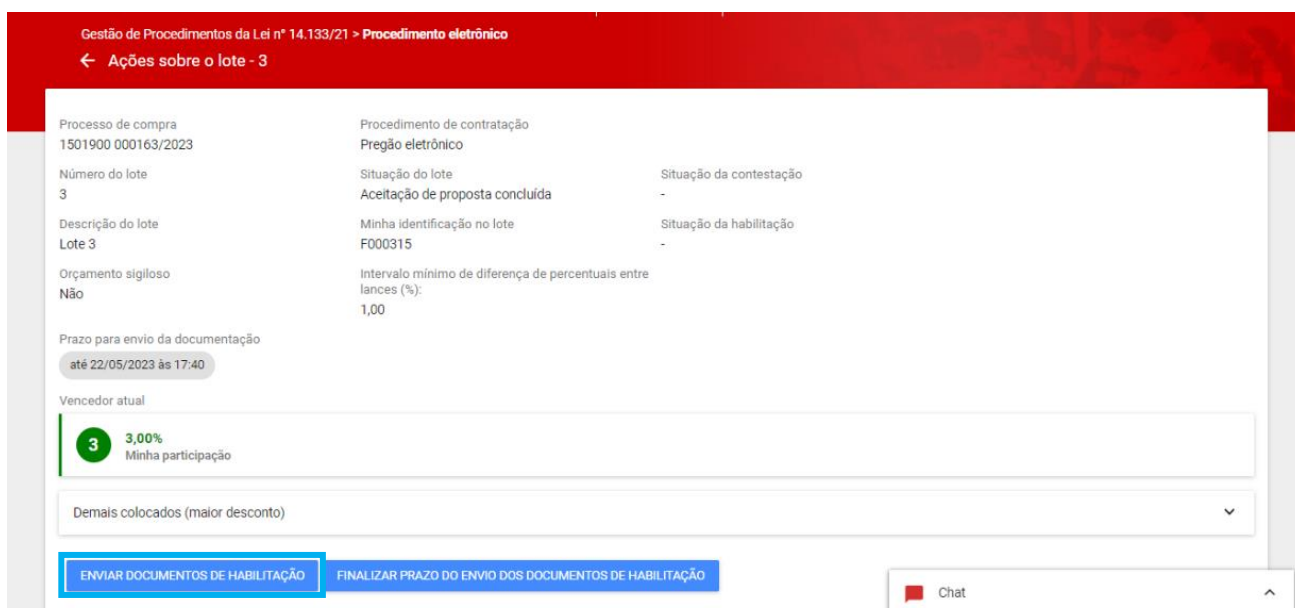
Gestão de Procedimentos da Lei nº 14.133/21 > Procedimento eletrônico

← Ações sobre o lote - 3

Processo de compra
1501900 000163/2023

Procedimento de contratação
Pregão eletrônico

Número do lote
3

Situação do lote
Aceitação de proposta concluída

Situação da contestação
-

Descrição do lote
Lote 3

Minha identificação no lote
F000315

Situação da habilitação
-

Orçamento sigiloso
Não

Intervalo mínimo de diferença de percentuais entre lances (%):
1,00

Prazo para envio da documentação
até 22/05/2023 às 17:40

Vencedor atual

3
3,00%
Minha participação

Demais colocados (maior desconto)

ENVIAR DOCUMENTOS DE HABILITAÇÃO

FINALIZAR PRAZO DO ENVIO DOS DOCUMENTOS DE HABILITAÇÃO

Chat